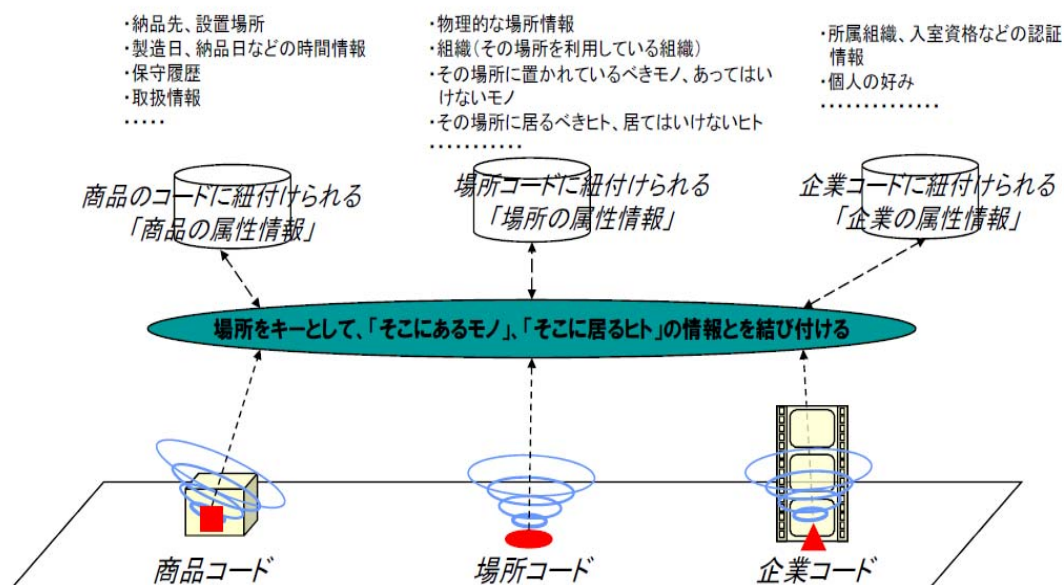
・納品先、設置場所
・製造日、納品日などの時間情報
・保守履歴
・取扱情報
・・・・・

・物理的な場所情報
・組織(その場所を利用している組織)
・その場所に置かれているべきモノ、あってはいけないモノ
・その場所に居るべきヒト、居てはいけないヒト
・・・・・・・・・・・

・所属組織、入室資格などの認証情報
・個人の好み
・・・・・・・・・・・・・・

商品のコードに紐付けられる「商品の属性情報」

場所コードに紐付けられる「場所の属性情報」

企業コードに紐付けられる「企業の属性情報」

場所をキーとして、「そこにあるモノ」、「そこに居るヒト」の情報とを結び付ける

商品コード

場所コード

企業コード